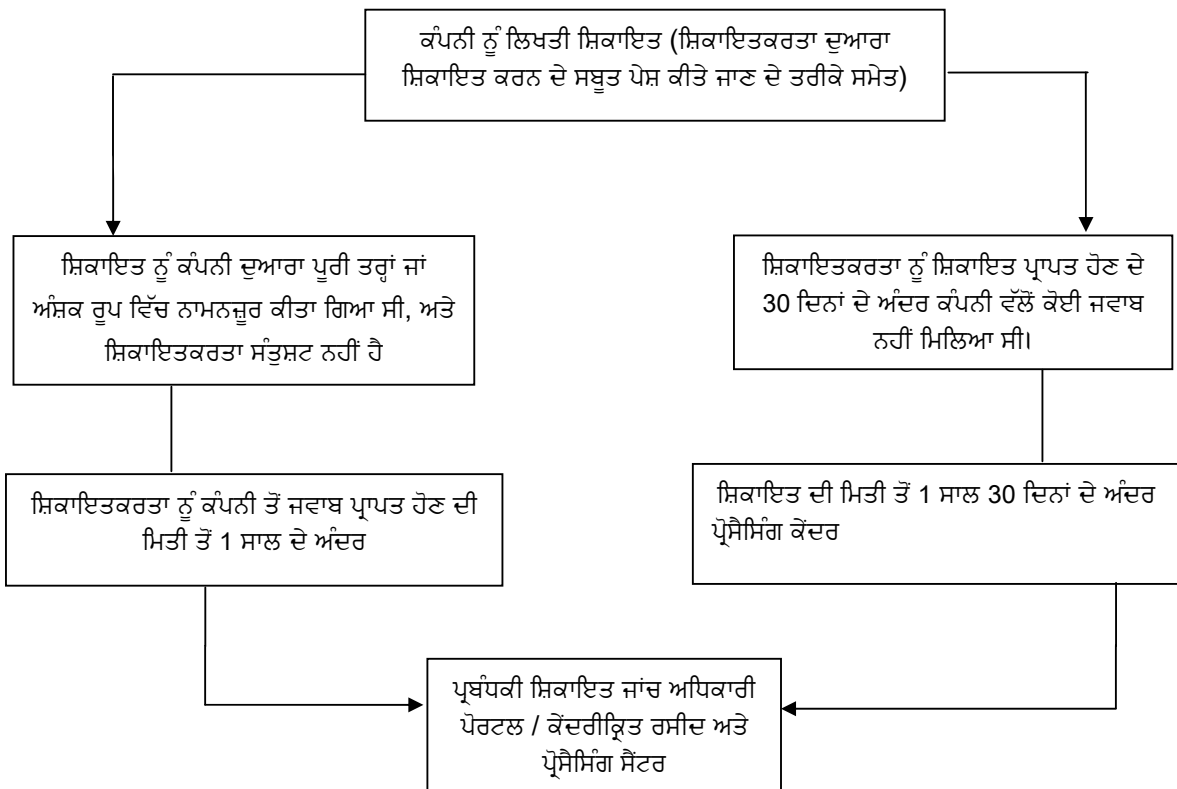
ਕੰਪਨੀ ਨੂੰ ਲਿਖਤੀ ਸ਼ਿਕਾਇਤ (ਸ਼ਿਕਾਇਤਕਰਤਾ ਦੁਆਰਾ ਸ਼ਿਕਾਇਤ ਕਰਨ ਦੇ ਸਬੂਤ ਪੇਸ਼ ਕੀਤੇ ਜਾਣ ਦੇ ਤਰੀਕੇ ਸਮੇਤ)

ਸ਼ਿਕਾਇਤ ਨੂੰ ਕੰਪਨੀ ਦੁਆਰਾ ਪੂਰੀ ਤਰ੍ਹਾਂ ਜਾਂ ਅੰਸ਼ਕ ਰੂਪ ਵਿੱਚ ਨਾਮਨਜ਼ੂਰ ਕੀਤਾ ਗਿਆ ਸੀ, ਅਤੇ ਸ਼ਿਕਾਇਤਕਰਤਾ ਸੰਤੁਸ਼ਟ ਨਹੀਂ ਹੈ

ਸ਼ਿਕਾਇਤਕਰਤਾ ਨੂੰ ਸ਼ਿਕਾਇਤ ਪ੍ਰਾਪਤ ਹੋਣ ਦੇ 30 ਦਿਨਾਂ ਦੇ ਅੰਦਰ ਕੰਪਨੀ ਵੱਲੋਂ ਕੋਈ ਜਵਾਬ ਨਹੀਂ ਮਿਲਿਆ ਸੀ।

ਸ਼ਿਕਾਇਤਕਰਤਾ ਨੂੰ ਕੰਪਨੀ ਤੋਂ ਜਵਾਬ ਪ੍ਰਾਪਤ ਹੋਣ ਦੀ ਮਿਤੀ ਤੋਂ 1 ਸਾਲ ਦੇ ਅੰਦਰ

ਸ਼ਿਕਾਇਤ ਦੀ ਮਿਤੀ ਤੋਂ 1 ਸਾਲ 30 ਦਿਨਾਂ ਦੇ ਅੰਦਰ ਪ੍ਰੋਸੈਸਿੰਗ ਕੇਂਦਰ

ਪ੍ਰਬੰਧਕੀ ਸ਼ਿਕਾਇਤ ਜਾਂਚ ਅਧਿਕਾਰੀ ਪੋਰਟਲ / ਕੇਂਦਰੀਕ੍ਰਿਤ ਰਸੀਦ ਅਤੇ ਪ੍ਰੋਸੈਸਿੰਗ ਸੈਂਟਰ